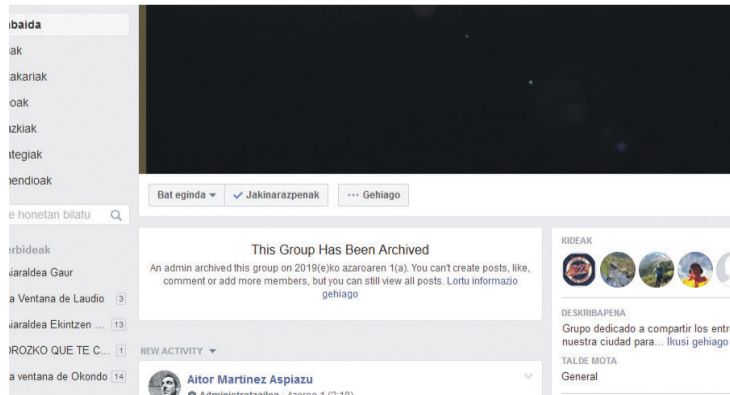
ıbaida
ak
akariak
oak
zkiak
tegiak
ıendioak
e honetan bilatu
erbideak
iaraldea Gaur
a Ventana de Laudio 3
iaraldea Ekintzen ... 13
ROZKO QUE TE C... 1
a ventana de Okondo 14

Bat eginda ▾ ✓ Jakinarazpenak ··· Gehiago

This Group Has Been Archived
An admin archived this group on 2019(e)ko azaroaren 1(a). You can't create posts, like, comment or add more members, but you can still view all posts. Lortu informazio gehiago

NEW ACTIVITY ▾

Aitor Martinez Aspiazu
Administratzailea · Azaroa 1 (3:18)

KIDEAK

DESKRIBAPENA
Grupo dedicado a compartir los entr nuestra ciudad para... Ikusi gehiago

TALDE MOTA
General